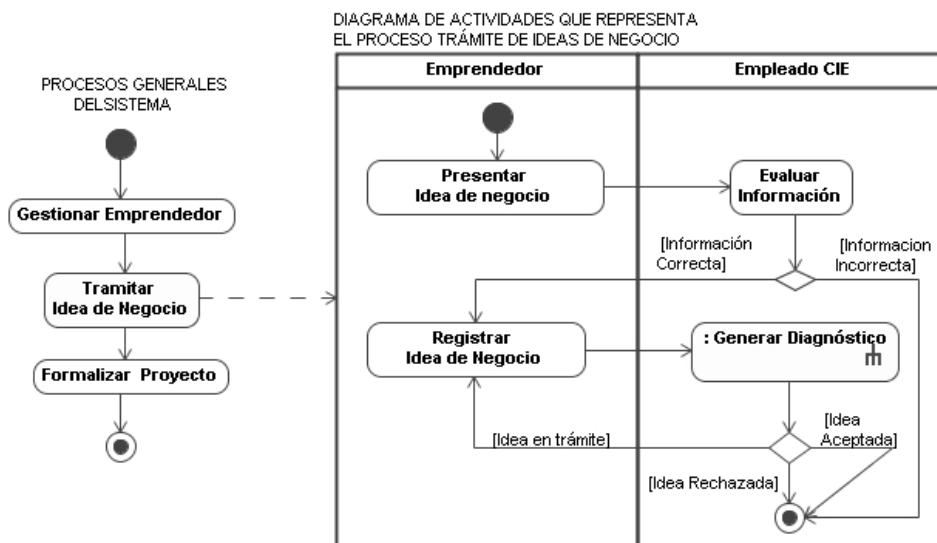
DIAGRAMA DE ACTIVIDADES QUE REPRESENTA
EL PROCESO TRÁMITE DE IDEAS DE NEGOCIO

PROCESOS GENERALES
DELSISTEMA

Gestionar Emprendedor

Tramitar
Idea de Negocio

Formalizar Proyecto

Emprendedor

Empleado CIE

Presentar
Idea de negocio

Evaluar
Información

[Información
Correcta]

[Informacion
Incorrecta]

Registrar
Idea de Negocio

: Generar Diagnóstico

[Idea
Aceptada]

[Idea en trámite]

[Idea Rechazada]